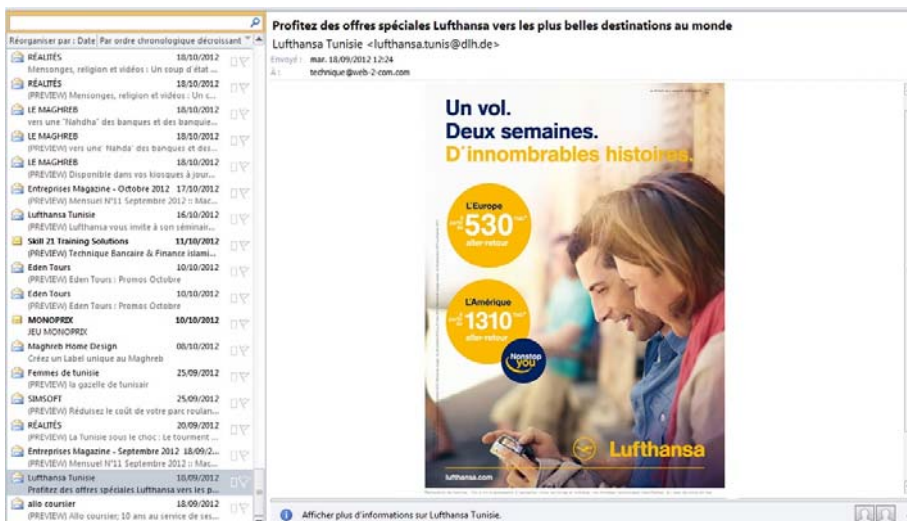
Réorganiser par : Date Par ordre chronologique décroissant

RÉALITÉS 18/10/2012
Mensonges, religion et vidéos : Un coup d'état ...

RÉALITÉS 18/10/2012
[PREVIEW] Mensonges, religion et vidéos : Un c...

LE MAGHREB 18/10/2012
vers une "Nahdha" des banques et des banque...

LE MAGHREB 18/10/2012
[PREVIEW] vers une 'Nahda' des banques et des...

LE MAGHREB 18/10/2012
[PREVIEW] Disponible dans vos kiosques à jour...

Entreprises Magazine - Octobre 2012 17/10/2012
[PREVIEW] Mensuel N°11 Septembre 2012 :: Mag...

Lufthansa Tunisie 16/10/2012
[PREVIEW] Lufthansa vous invite à son séminair...

Skill 21 Training Solutions 11/10/2012
[PREVIEW] Technique Bancaire & Finance Islami...

Eden Tours 10/10/2012
[PREVIEW] Eden Tours : Promos Octobre

Eden Tours 10/10/2012
[PREVIEW] Eden Tours : Promos Octobre

MONOPRIX 10/10/2012
JEU MONOPRIX

Maghreb Home Design 08/10/2012
Créez un Label unique au Maghreb

Femmes de tunisie 25/09/2012
[PREVIEW] la gazelle de tunisair

SIMSOFT 25/09/2012
[PREVIEW] Réduisez le coût de votre parc roulan...

RÉALITÉS 20/09/2012
[PREVIEW] La Tunisie sous le choc : Le tourment ...

Entreprises Magazine - Septembre 2012 18/09/2...
[PREVIEW] Mensuel N°11 Septembre 2012 :: Mag...

Lufthansa Tunisie 18/09/2012
Profitez des offres spéciales Lufthansa vers les p...

allo coursier 18/09/2012
[PREVIEW] Allo coursier; 10 ans au service de ses...

Profitez des offres spéciales Lufthansa vers les plus belles destinations au monde
Lufthansa Tunisie <lufthansa.tunis@dlh.de>
Envoyé : mar. 18/09/2012 12:24
À : technique@web-2-com.com

Un vol.
Deux semaines.
D'innombrables histoires.

L'Europe
à partir de 530 TND*
aller-retour

L'Amérique
à partir de 1310 TND*
aller-retour

Nonstop you

Lufthansa

lufthansa.com

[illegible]

Afficher plus d'informations sur Lufthansa Tunisie.